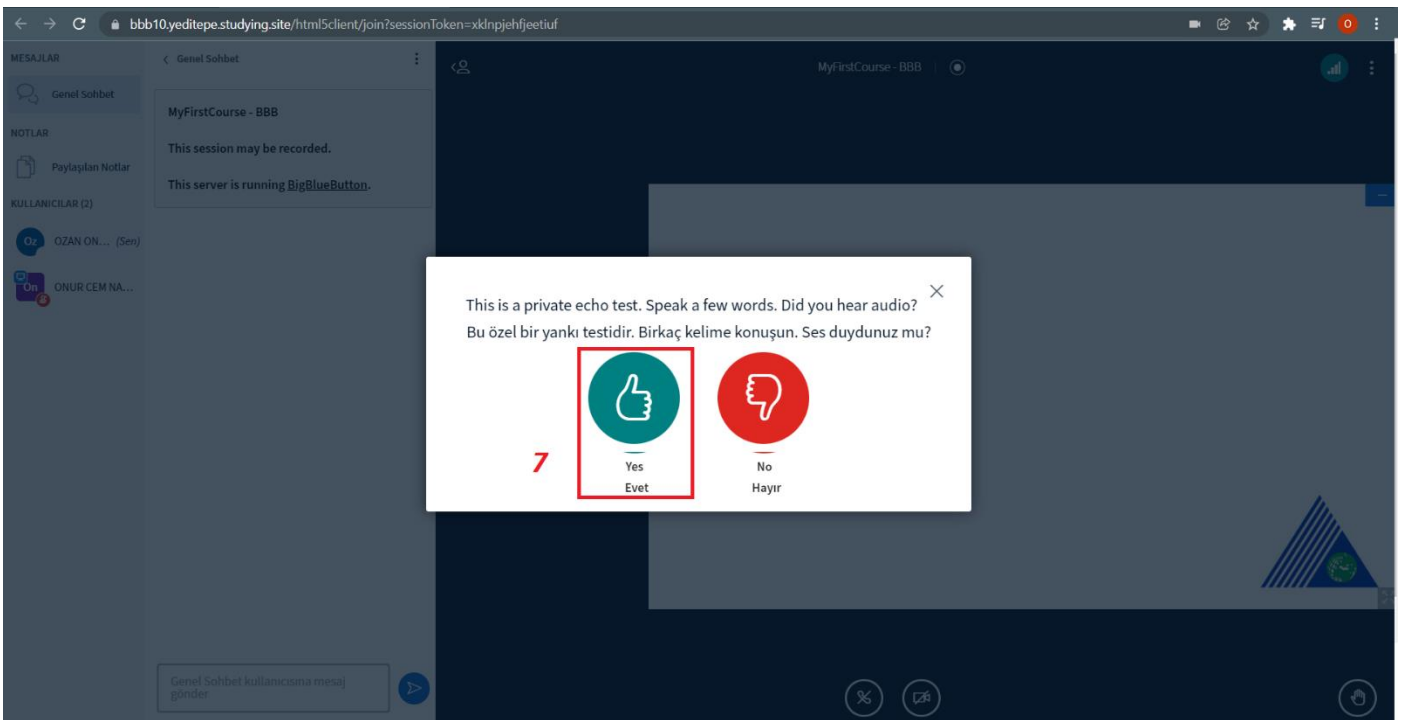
bbb10.yeditepe.studying.site/html5client/join?sessionToken=xklnpjehfjeetiuf

MESAJLAR
Genel Sohbet
NOTLAR
Paylaşılan Notlar
KULLANICILAR (2)
Oz OZAN ON... (Sen)
On ONUR CEM NA...

‹ Genel Sohbet

MyFirstCourse - BBB

This session may be recorded.

This server is running BigBlueButton.

Genel Sohbet kullanıcısma mesaj gönder

MyFirstCourse - BBB

This is a private echo test. Speak a few words. Did you hear audio?
Bu özel bir yankı testidir. Birkaç kelime konuşun. Ses duydunuz mu?

7

Yes
Evet

No
Hayır